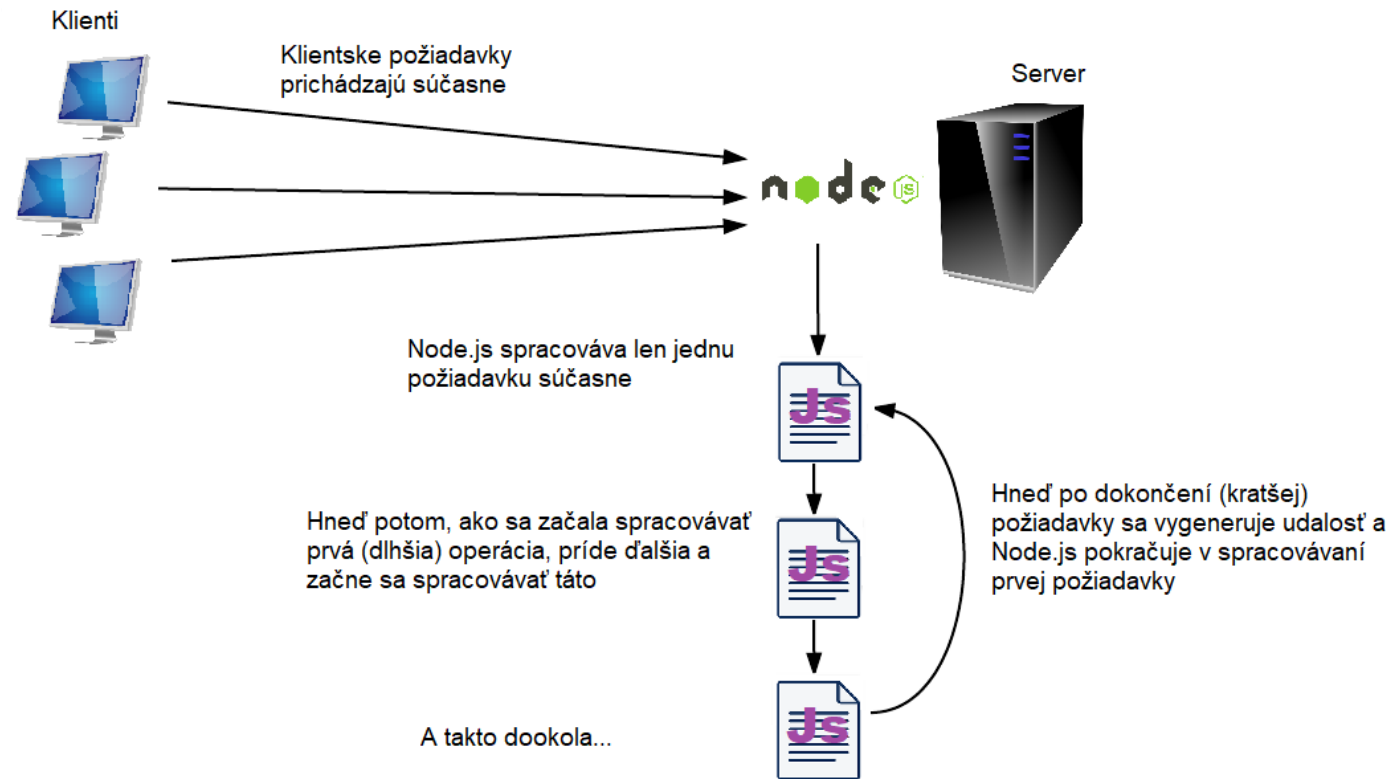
Klienti

Klientske požiadavky prichádzajú súčasne

Server

node JS

Node.js spracováva len jednu požiadavku súčasne

Js

Hneď potom, ako sa začala spracovávať prvá (dlhšia) operácia, príde ďalšia a začne sa spracovávať táto

Js

Hneď po dokončení (kratšej) požiadavky sa vygeneruje udalosť a Node.js pokračuje v spracovávaní prvej požiadavky

A takto dookola...

Js